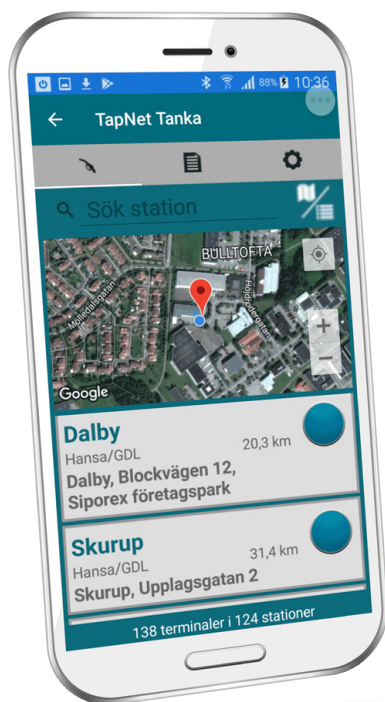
88% 10:36

TapNet Tanka

Sök station

BULLTOFTA

Möllevångsgatan

Höjdrodergatan

+

−

Google

Dalby
20,3 km
Hansa/GDL
Dalby, Blockvägen 12, Siporex företagspark

Skurup
31,4 km
Hansa/GDL
Skurup, Upplagsgatan 2

138 terminaler i 124 stationer